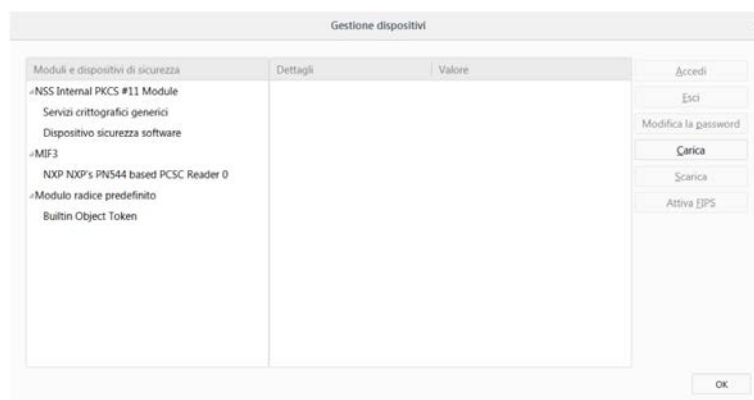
Gestione dispositivi

| Moduli e dispositivi di sicurezza | Dettagli | Valore |
|---|---|---|
| ⊿NSS Internal PKCS #11 Module | | |
| Servizi crittografici generici | | |
| Dispositivo sicurezza software | | |
| ⊿MIF3 | | |
| NXP NXP's PN544 based PCSC Reader 0 | | |
| ⊿Modulo radice predefinito | | |
| Builtin Object Token | | |

Accedi
Esci
Modifica la password
Carica
Scarica
Attiva FIPS

OK